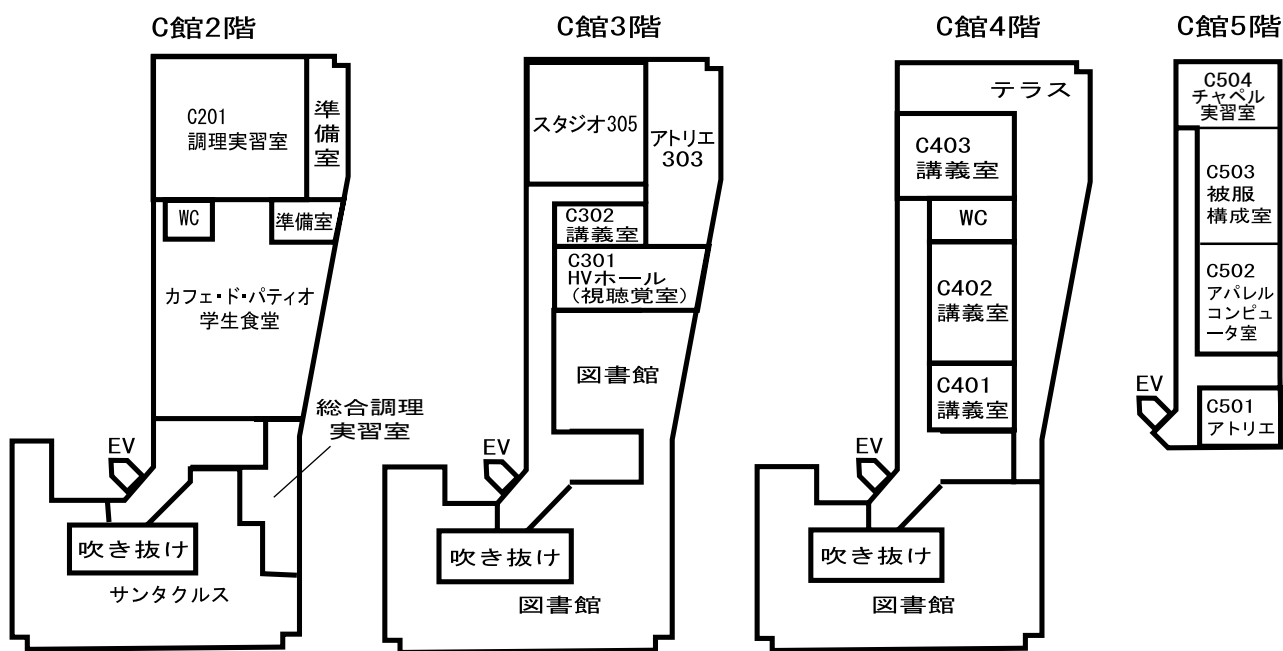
C館2階

C201
調理実習室

準備室

WC

準備室

カフェ・ド・パティオ
学生食堂

総合調理
実習室

EV

吹き抜け

サンタクルス

C館3階

スタジオ305

アトリエ
303

C302
講義室

C301
HVホール
（視聴覚室）

図書館

EV

吹き抜け

図書館

C館4階

テラス

C403
講義室

WC

C402
講義室

C401
講義室

EV

吹き抜け

図書館

C館5階

C504
チャペル
実習室

C503
被服
構成室

C502
アパレル
コンピュータ室

EV

C501
アトリエ